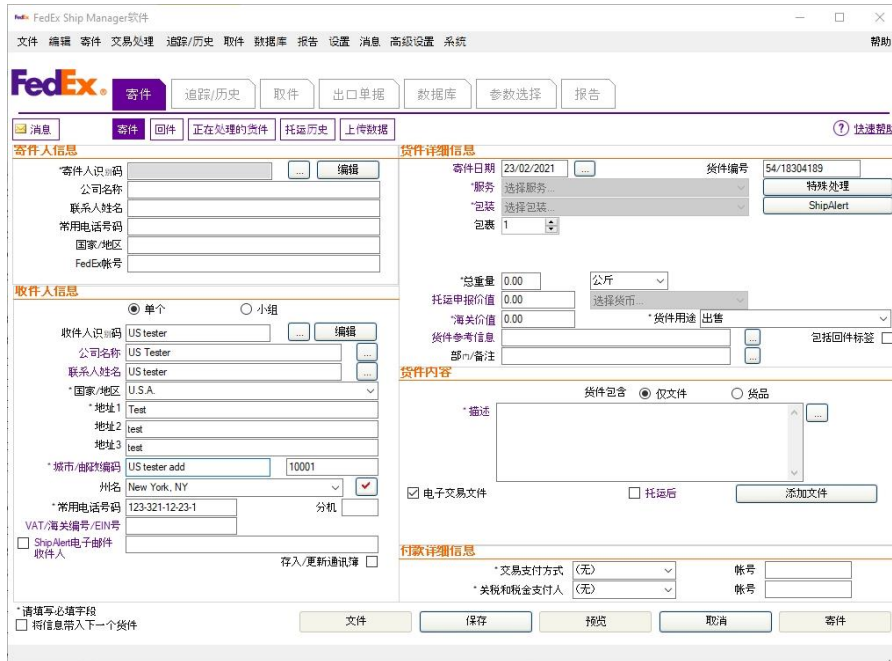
FedEx Ship Manager软件

文件 编辑 寄件 交易处理 追踪/历史 取件 数据库 报告 设置 消息 高级设置 系统 帮助

FedEx. 寄件 追踪/历史 取件 出口单据 数据库 参数选择 报告

消息 寄件 回件 正在处理的货件 托运历史 上传数据 快速帮助

寄件人信息
*寄件人识别码 ... 编辑
公司名称
联系人姓名
常用电话号码
国家/地区
FedEx帐号

收件人信息
单个 小组
收件人识别码 US tester ... 编辑
公司名称 US Tester ...
联系人姓名 US tester ...
*国家/地区 U.S.A.
*地址1 Test
地址2 test
地址3 test
*城市/邮政编码 US tester add 10001
州名 New York, NY
*常用电话号码 123-321-12-23-1 分机
VAT/海关编号/EIN号
ShipAlert电子邮件收件人
存入/更新通讯簿

货件详细信息
寄件日期 23/02/2021 ... 货件编号 54/18304189
*服务 选择服务... 特殊处理
*包装 选择包装... ShipAlert
包裹 1

*总重量 0.00 公斤
托运申报价值 0.00 选择货币...
*海关价值 0.00 *货件用途 出售
货件参考信息 ... 包括回件标签
部门/备注 ...

货件内容
货件包含 仅文件 货品
*描述 ...
电子交易文件 托运后 添加文件

付款详细信息
*交易支付方式 (无) 帐号
*关税和税金支付人 (无) 帐号

*请填写必填字段
将信息带入下一个货件

文件 保存 预览 取消 寄件